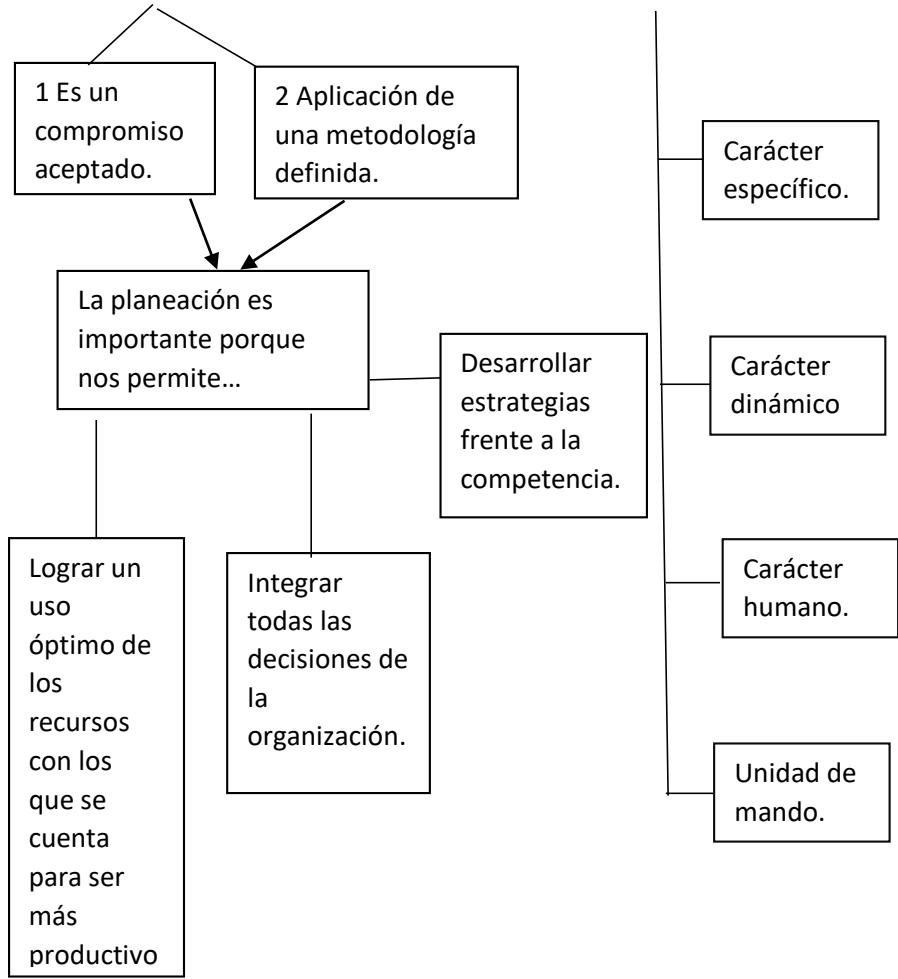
1 Es un compromiso aceptado.

2 Aplicación de una metodología definida.

La planeación es importante porque nos permite…

Desarrollar estrategias frente a la competencia.

Lograr un uso óptimo de los recursos con los que se cuenta para ser más productivo

Integrar todas las decisiones de la organización.

Carácter específico.

Carácter dinámico

Carácter humano.

Unidad de mando.